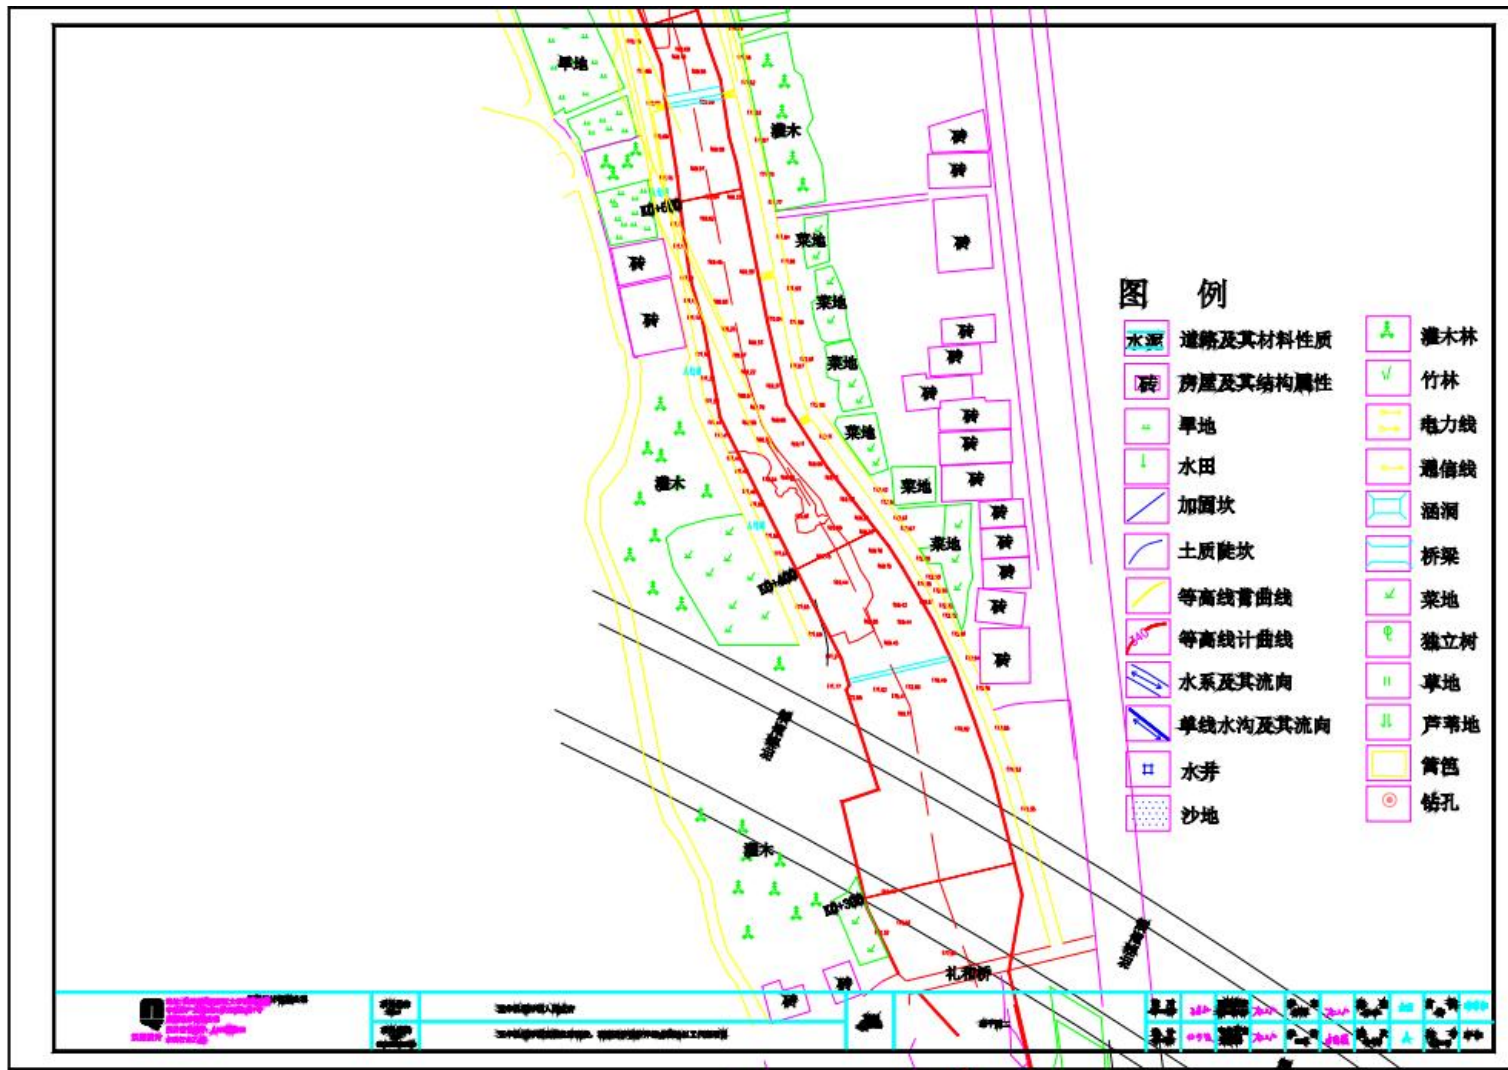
旱地

灌木

砖

砖

砖

菜地

砖

砖

菜地

菜地

砖

砖

砖

菜地

砖

砖

菜地

砖

菜地

砖

砖

砖

灌木

灌木

礼和桥

砖

砖

图 例

水泥 道路及其材料性质

砖 房屋及其结构属性

旱地

水田

加固坎

土质陡坎

等高线首曲线

等高线计曲线

水系及其流向

单线水沟及其流向

水井

沙地

灌木林

竹林

电力线

通信线

涵洞

桥梁

菜地

独立树

草地

芦苇地

篱笆

钻孔

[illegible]